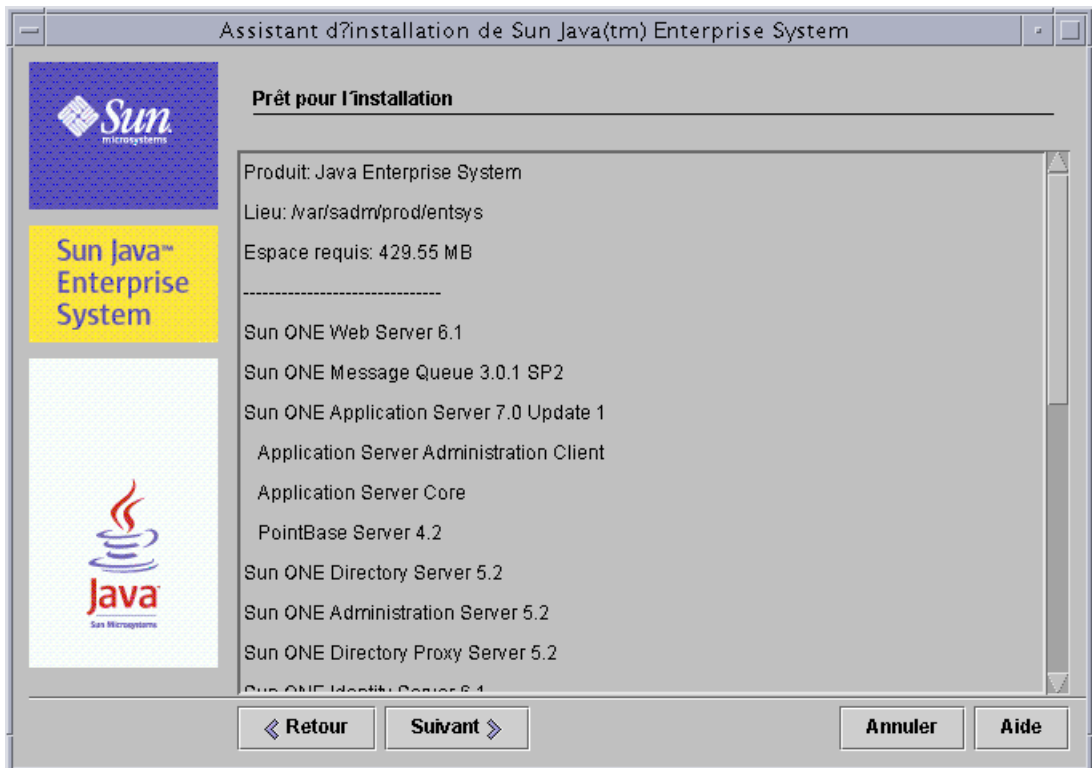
Assistant d?installation de Sun Java(tm) Enterprise System

Sun microsystems

Sun Java™ Enterprise System

Java Sun Microsystems

Prêt pour l´installation

Produit: Java Enterprise System

Lieu: /var/sadm/prod/entsys

Espace requis: 429.55 MB

------------------------------

Sun ONE Web Server 6.1

Sun ONE Message Queue 3.0.1 SP2

Sun ONE Application Server 7.0 Update 1

Application Server Administration Client

Application Server Core

PointBase Server 4.2

Sun ONE Directory Server 5.2

Sun ONE Administration Server 5.2

Sun ONE Directory Proxy Server 5.2

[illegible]

« Retour

Suivant »

Annuler

Aide